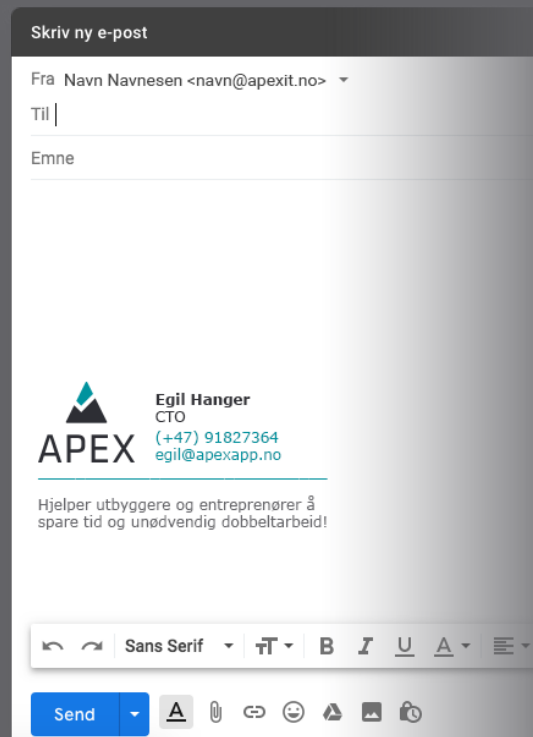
Skriv ny e-post

Fra Navn Navnesen <navn@apexit.no>

Til

Emne

APEX

Egil Hanger
CTO
(+47) 91827364
egil@apexapp.no

Hjelper utbyggere og entreprenører å spare tid og unødvendig dobbeltarbeid!

Sans Serif

Send